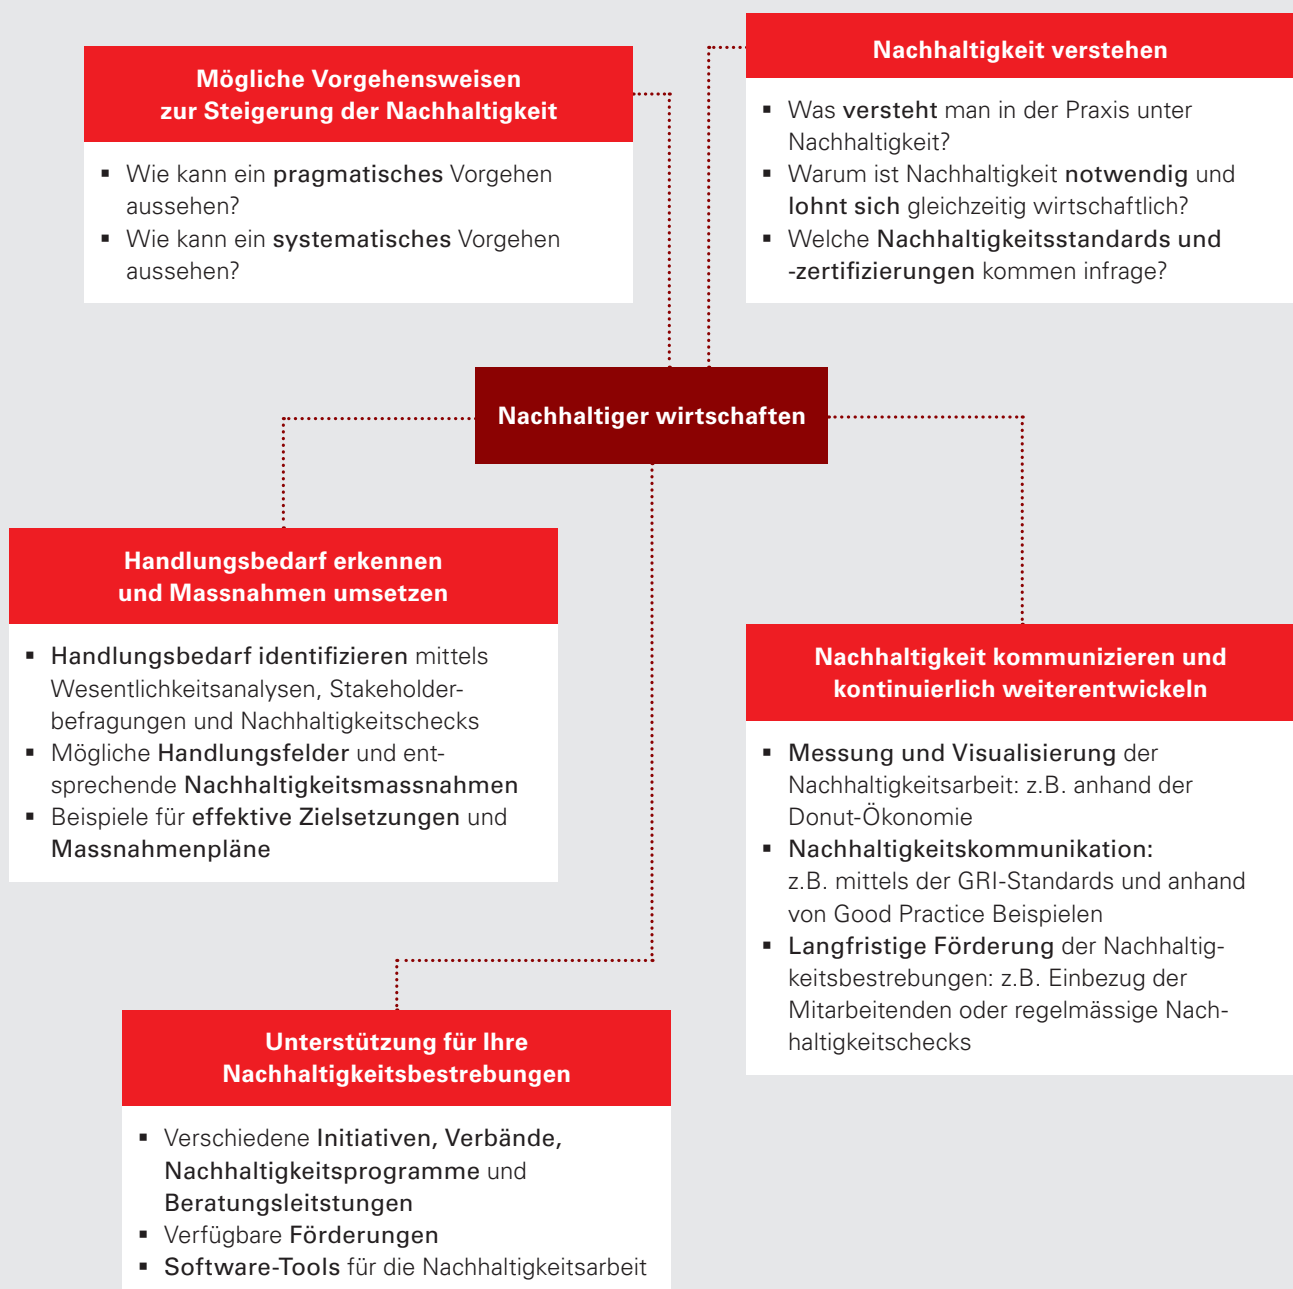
Mögliche Vorgehensweisen zur Steigerung der Nachhaltigkeit

- Wie kann ein pragmatisches Vorgehen aussehen?
- Wie kann ein systematisches Vorgehen aussehen?

Nachhaltigkeit verstehen

- Was versteht man in der Praxis unter Nachhaltigkeit?
- Warum ist Nachhaltigkeit notwendig und lohnt sich gleichzeitig wirtschaftlich?
- Welche Nachhaltigkeitsstandards und -zertifizierungen kommen infrage?

Nachhaltiger wirtschaften

Handlungsbedarf erkennen und Massnahmen umsetzen

- Handlungsbedarf identifizieren mittels Wesentlichkeitsanalysen, Stakeholderbefragungen und Nachhaltigkeitschecks
- Mögliche Handlungsfelder und entsprechende Nachhaltigkeitsmassnahmen
- Beispiele für effektive Zielsetzungen und Massnahmenpläne

Nachhaltigkeit kommunizieren und kontinuierlich weiterentwickeln

- Messung und Visualisierung der Nachhaltigkeitsarbeit: z.B. anhand der Donut-Ökonomie
- Nachhaltigkeitskommunikation: z.B. mittels der GRI-Standards und anhand von Good Practice Beispielen
- Langfristige Förderung der Nachhaltigkeitsbestrebungen: z.B. Einbezug der Mitarbeitenden oder regelmässige Nachhaltigkeitschecks

Unterstützung für Ihre Nachhaltigkeitsbestrebungen

- Verschiedene Initiativen, Verbände, Nachhaltigkeitsprogramme und Beratungsleitstungen
- Verfügbare Förderungen
- Software-Tools für die Nachhaltigkeitsarbeit